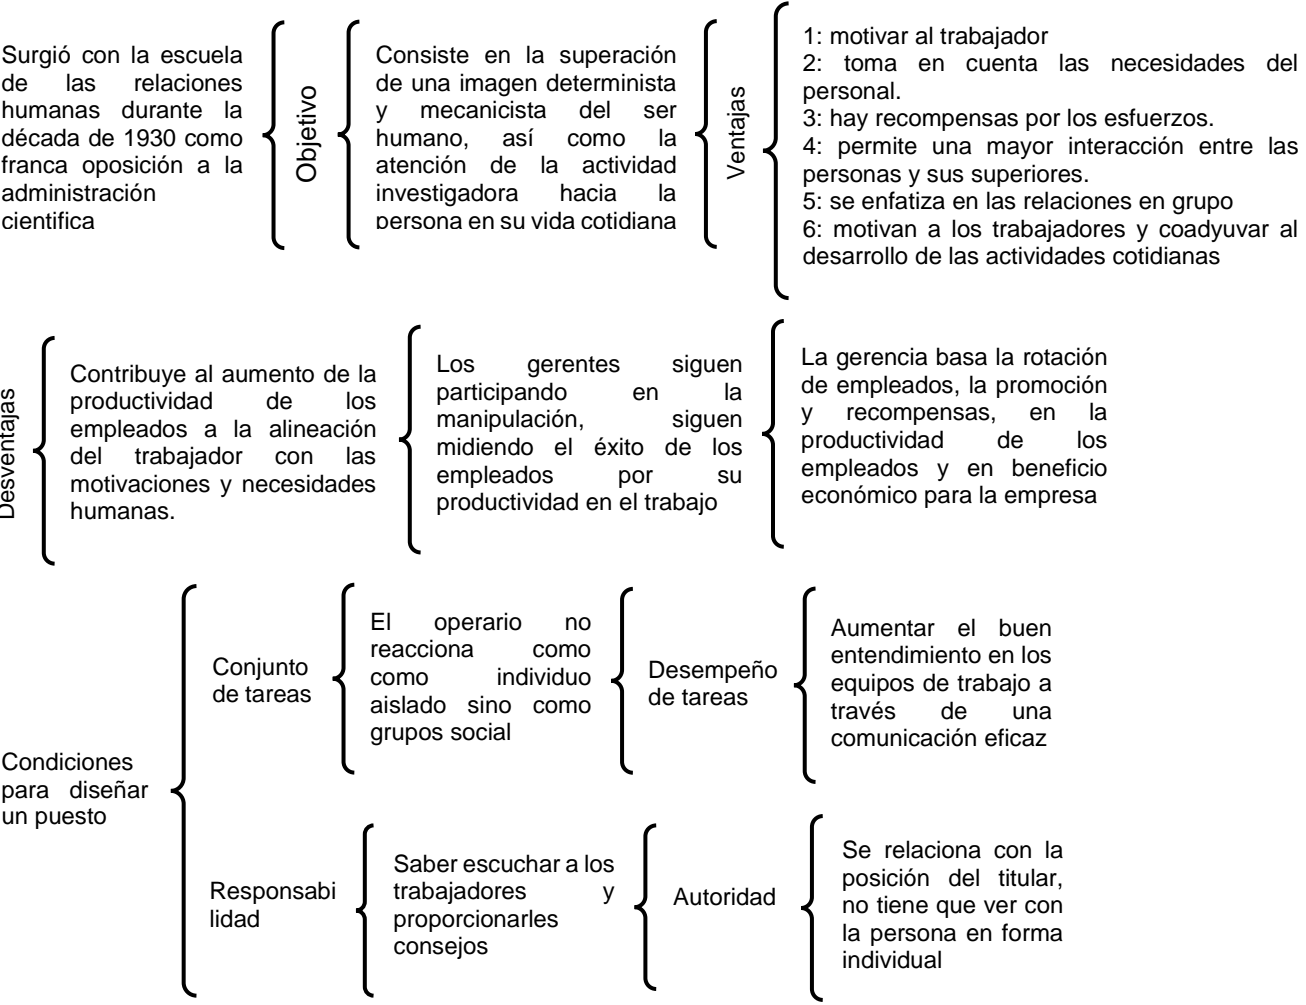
Surgió con la escuela de las relaciones humanas durante la década de 1930 como franca oposición a la administración cientifica

Objetivo

Consiste en la superación de una imagen determinista y mecanicista del ser humano, así como la atención de la actividad investigadora hacia la persona en su vida cotidiana

Ventajas

1: motivar al trabajador
2: toma en cuenta las necesidades del personal.
3: hay recompensas por los esfuerzos.
4: permite una mayor interacción entre las personas y sus superiores.
5: se enfatiza en las relaciones en grupo
6: motivan a los trabajadores y coadyuvar al desarrollo de las actividades cotidianas

Desventajas

Contribuye al aumento de la productividad de los empleados a la alineación del trabajador con las motivaciones y necesidades humanas.

Los gerentes siguen participando en la manipulación, siguen midiendo el éxito de los empleados por su productividad en el trabajo

La gerencia basa la rotación de empleados, la promoción y recompensas, en la productividad de los empleados y en beneficio económico para la empresa

Condiciones para diseñar un puesto

Conjunto de tareas

El operario no reacciona como como individuo aislado sino como grupos social

Desempeño de tareas

Aumentar el buen entendimiento en los equipos de trabajo a través de una comunicación eficaz

Responsabilidad

Saber escuchar a los trabajadores y proporcionarles consejos

Autoridad

Se relaciona con la posición del titular, no tiene que ver con la persona en forma individual